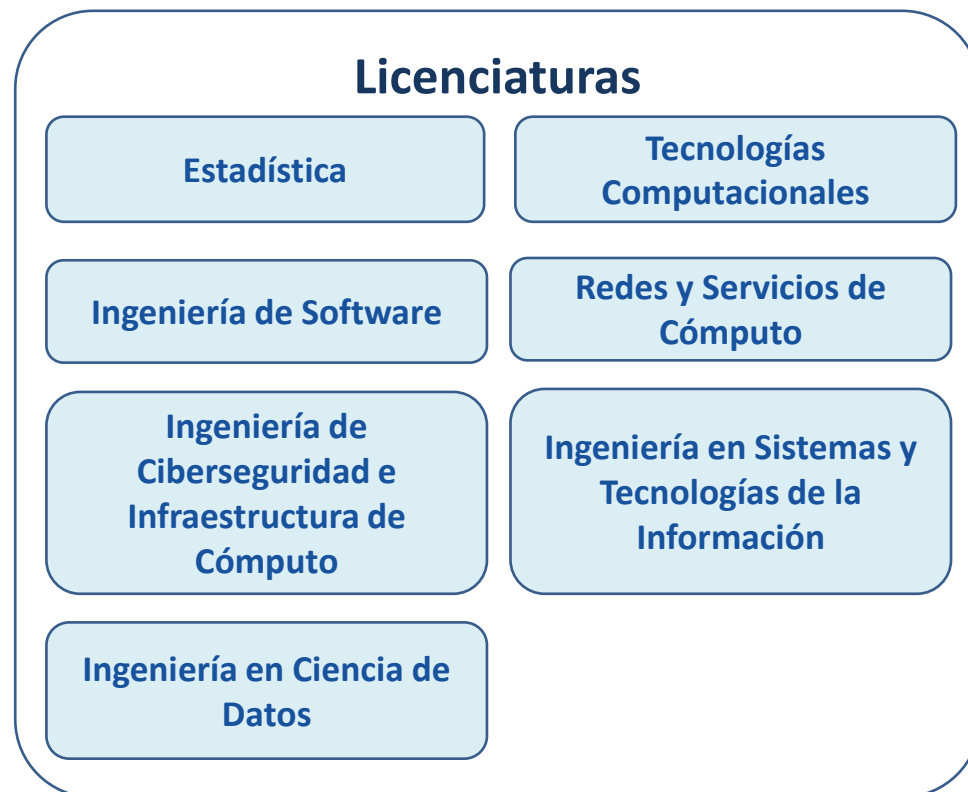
Licenciaturas

Estadística

Tecnologías Computacionales

Ingeniería de Software

Redes y Servicios de Cómputo

Ingeniería de Ciberseguridad e Infraestructura de Cómputo

Ingeniería en Sistemas y Tecnologías de la Información

Ingeniería en Ciencia de Datos